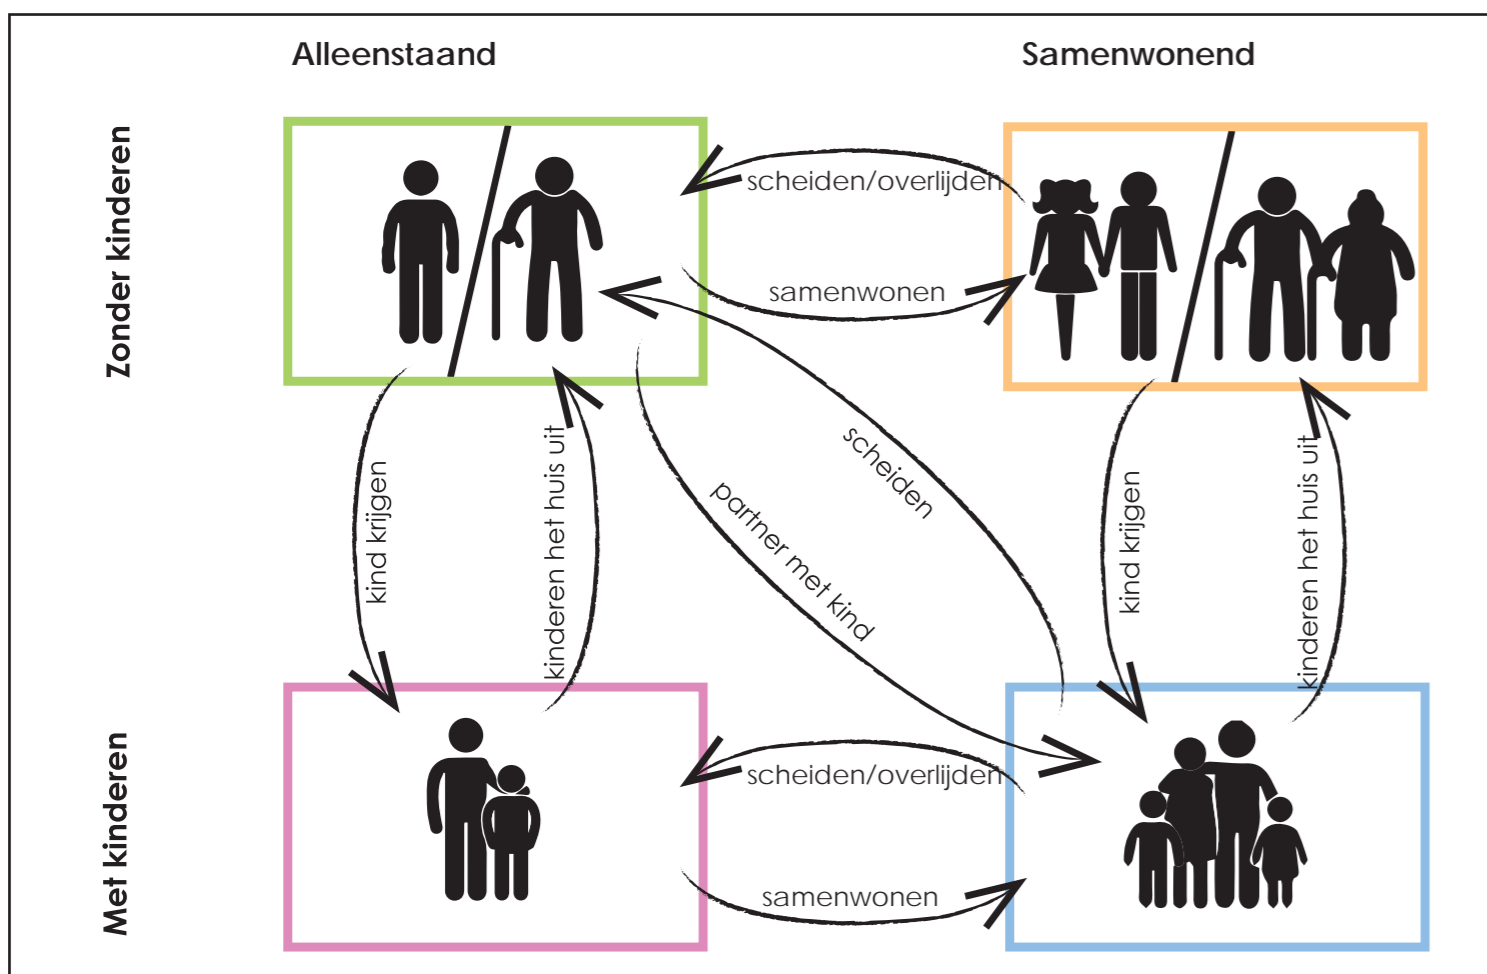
Alleenstaand

Samenwonend

Zonder kinderen

Met kinderen

scheiden/overlijden

samenwonen

kind krijgen

kinderen het huis uit

scheiden

partner met kind

kind krijgen

kinderen het huis uit

scheiden/overlijden

samenwonen